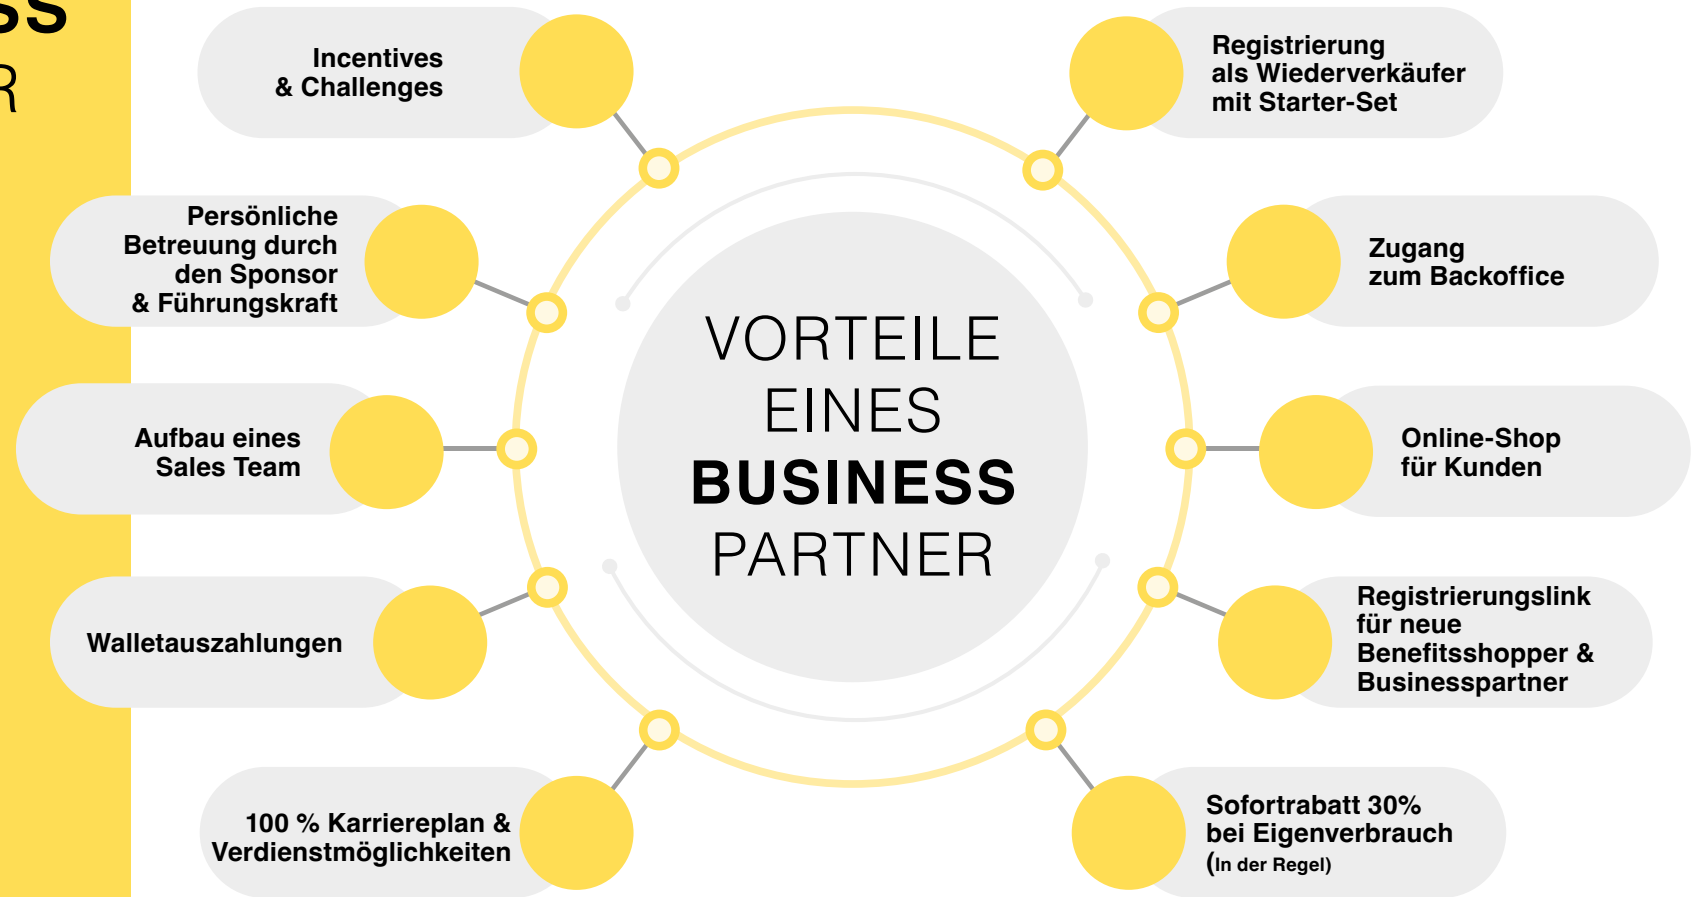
SS
R

Incentives
& Challenges

Persönliche Betreuung durch den Sponsor & Führungskraft

Aufbau eines Sales Team

Walletauszahlungen

100 % Karriereplan & Verdienstmöglichkeiten

VORTEILE
EINES
BUSINESS
PARTNER

Registrierung als Wiederverkäufer mit Starter-Set

Zugang zum Backoffice

Online-Shop für Kunden

Registrierungslink für neue Benefitsshopper & Businesspartner

Sofortrabatt 30% bei Eigenverbrauch
(In der Regel)